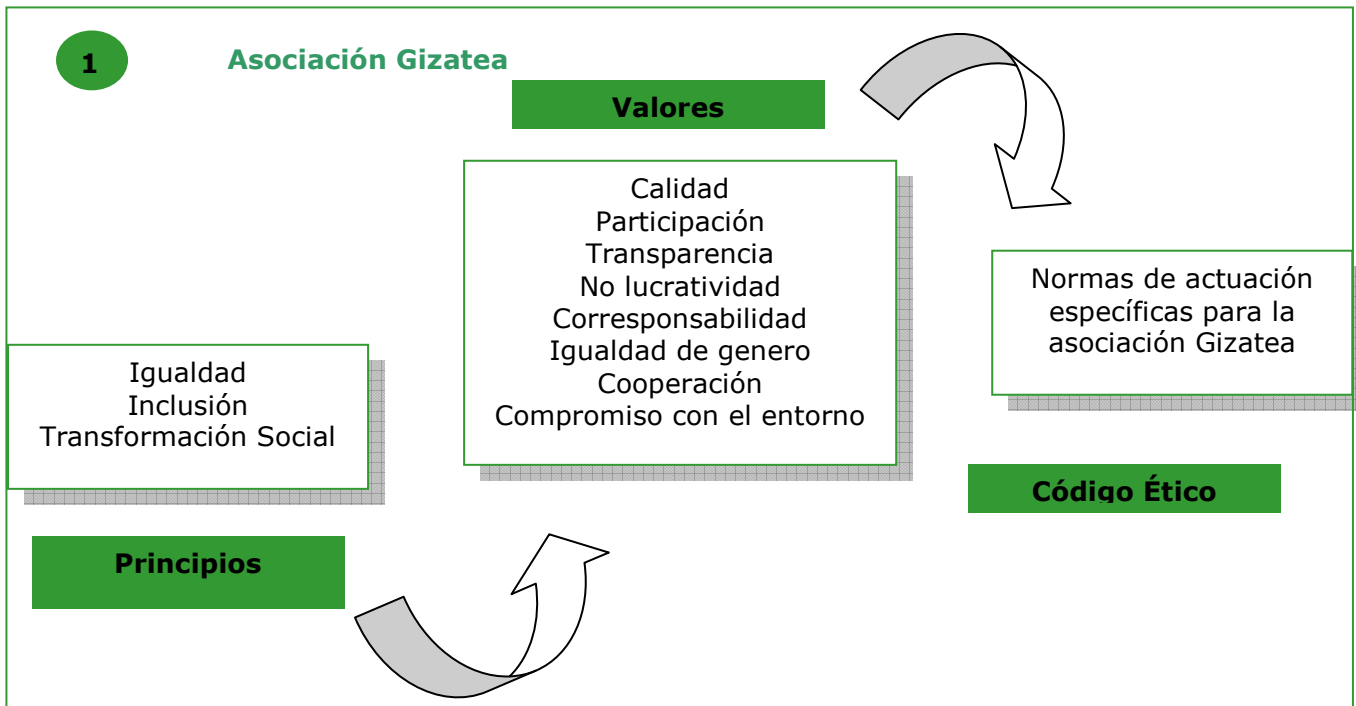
1

Asociación Gizatea

Valores

Calidad
Participación
Transparencia
No lucratividad
Corresponsabilidad
Igualdad de genero
Cooperación
Compromiso con el entorno

Normas de actuación específicas para la asociación Gizatea

Igualdad
Inclusión
Transformación Social

Código Ético

Principios